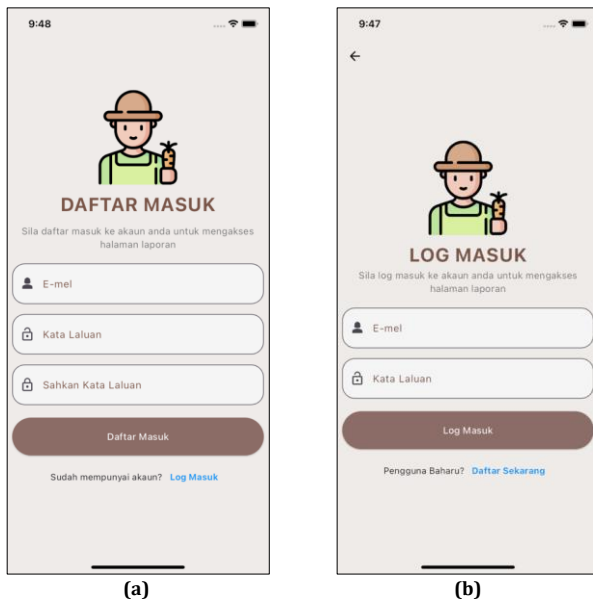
9:48

DAFTAR MASUK

Sila daftar masuk ke akaun anda untuk mengakses halaman laporan

E-mel

Kata Laluan

Sahkan Kata Laluan

Daftar Masuk

Sudah mempunyai akaun? Log Masuk

(a)

9:47

←

LOG MASUK

Sila log masuk ke akaun anda untuk mengakses halaman laporan

E-mel

Kata Laluan

Log Masuk

Pengguna Baharu? Daftar Sekarang

(b)